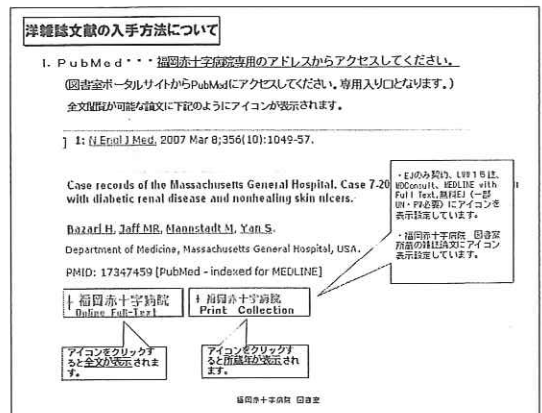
洋雑誌文献の入手方法について

I. PubMed・・・福岡赤十字病院専用のアドレスからアクセスしてください。

（図書室ポータルサイトからPubMedにアクセスしてください。専用入り口となります。）

全文閲覧が可能な論文に下記のようにアイコンが表示されます。

1: N Engl J Med. 2007 Mar 8;356(10):1049-57.

Case records of the Massachusetts General Hospital. Case 7-20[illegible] with diabetic renal disease and nonhealing skin ulcers.

Bazari H, Jaff MR, Mannstadt M, Yan S.

Department of Medicine, Massachusetts General Hospital, USA.

PMID: 17347459 [PubMed - indexed for MEDLINE]

・EJのみ契約、LWW15誌、MDConsult、MEDLINE with Full Text、無料EJ（一部UN・PW必要）にアイコンを表示設定しています。

・福岡赤十字病院　図書室所蔵の雑誌論文にアイコン表示設定しています。

福岡赤十字病院 Online Full-Text

福岡赤十字病院 Print Collection

アイコンをクリックすると全文が表示されます。

アイコンをクリックすると所蔵年が表示されます。

福岡赤十字病院　図書室